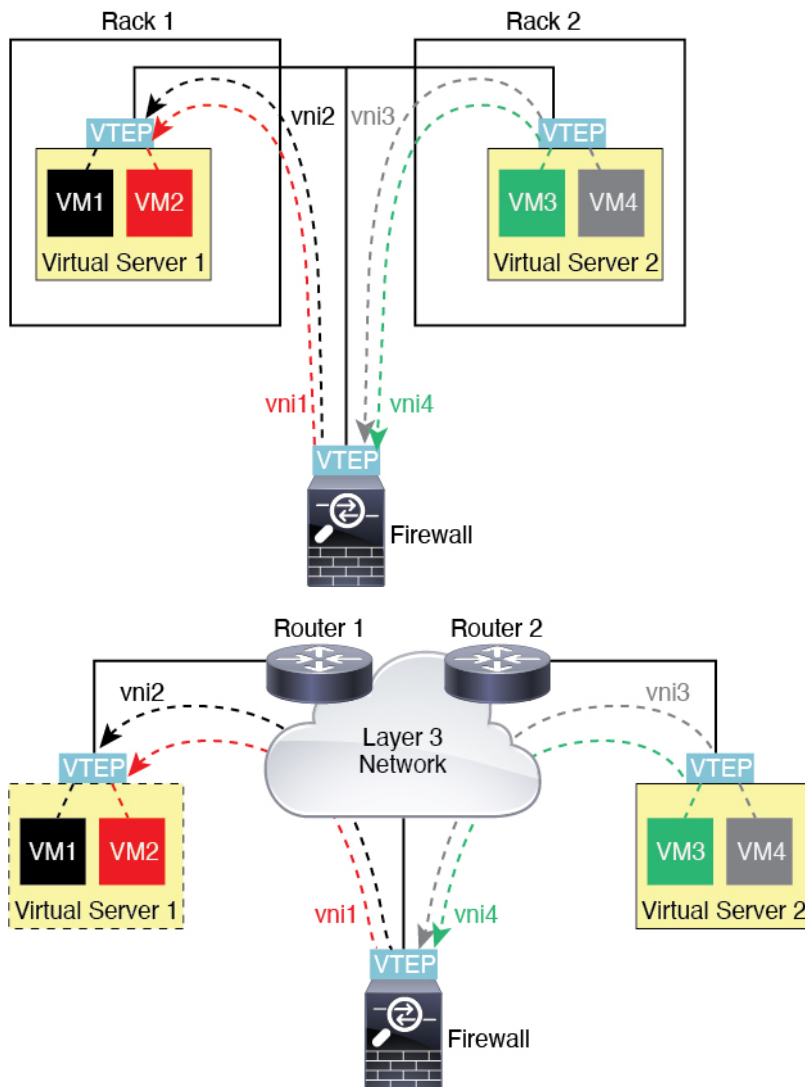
Rack 1

Rack 2

vni2

vni3

VTEP

VTEP

VM1

VM2

VM3

VM4

Virtual Server 1

Virtual Server 2

vni1

vni4

VTEP

Firewall

Router 1

Router 2

vni2

vni3

Layer 3 Network

VTEP

VTEP

VM1

VM2

VM3

VM4

Virtual Server 1

Virtual Server 2

vni1

vni4

VTEP

Firewall